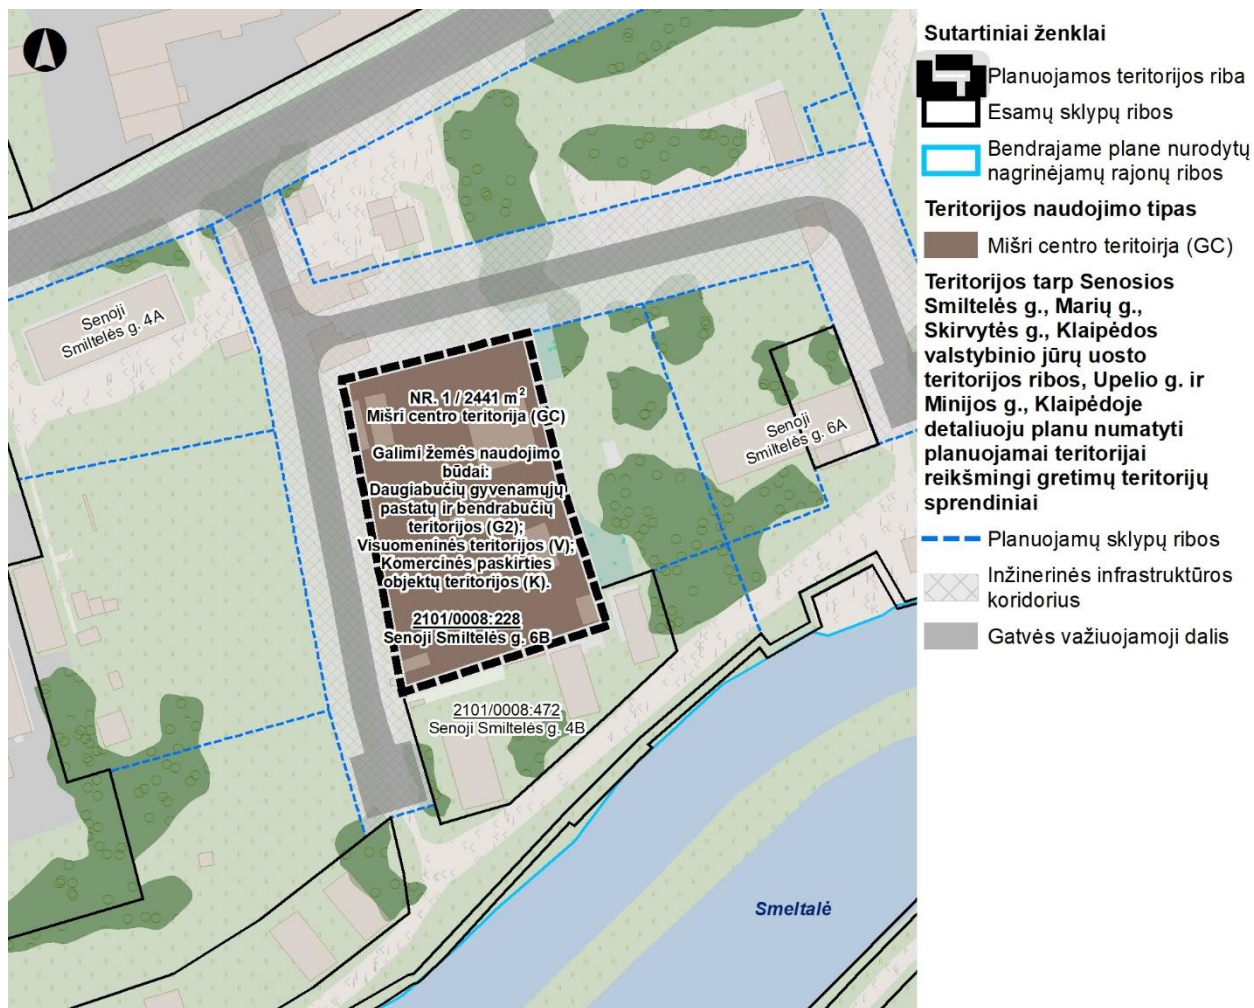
Senoji Smiltelės g. 4A

NR. 1 / 2441 m$^2$
Mišri centro teritorija (GC)

Galimi žemės naudojimo būdai:
Daugiabučių gyvenamųjų pastatų ir bendrabučių teritorijos (G2);
Visuomeninės teritorijos (V);
Komercinės paskirties objektų teritorijos (K).

2101/0008:228
Senoji Smiltelės g. 6B

Senoji Smiltelės g. 6A

2101/0008:472
Senoji Smiltelės g. 4B

Smeltalė

Sutartiniai ženklai

Planuojamos teritorijos riba

Esamų sklypų ribos

Bendrajame plane nurodytų nagrinėjamų rajonų ribos

Teritorijos naudojimo tipas

Mišri centro teritoirja (GC)

Teritorijos tarp Senosios Smiltelės g., Marių g., Skirvytės g., Klaipėdos valstybinio jūrų uosto teritorijos ribos, Upelio g. ir Minijos g., Klaipėdoje detaliuoju planu numatyti planuojamai teritorijai reikšmingi gretimų teritorijų sprendiniai

Planuojamų sklypų ribos

Inžinerinės infrastruktūros koridorius

Gatvės važiuojamoji dalis